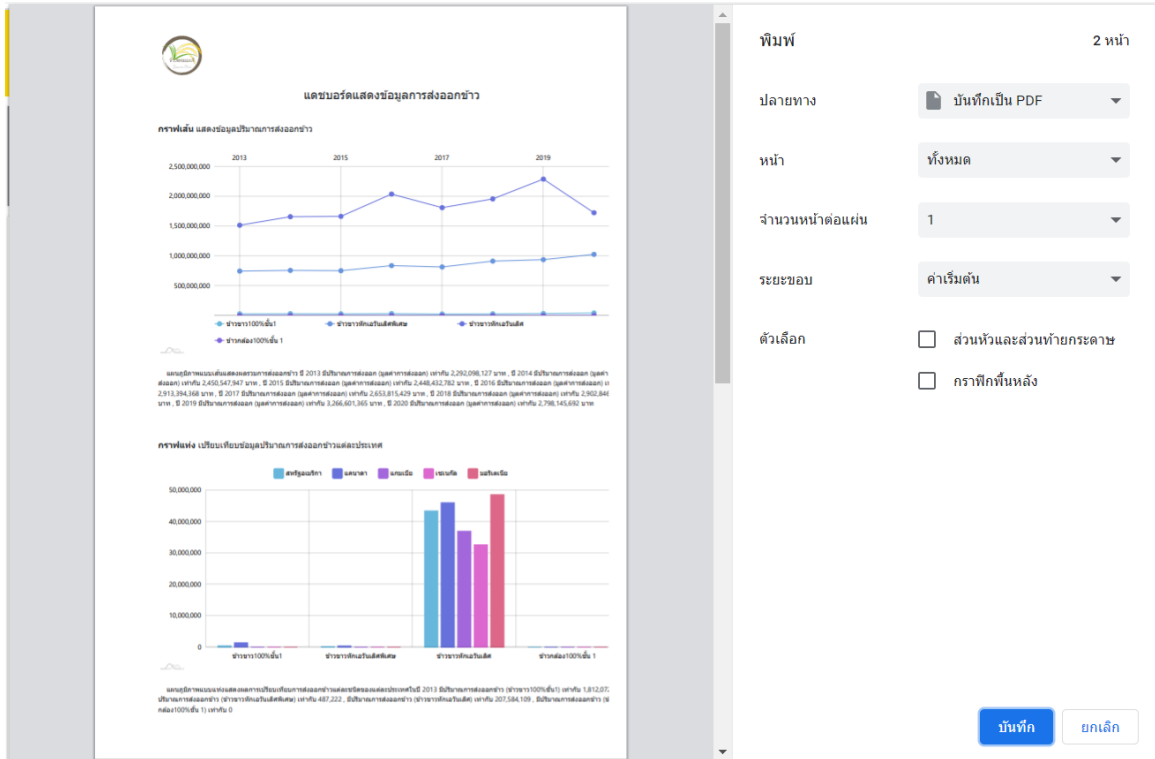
แดชบอร์ดแสดงข้อมูลการส่งออกข้าว

กราฟเส้น แสดงข้อมูลปริมาณการส่งออกข้าว

2013 2015 2017 2019

2,500,000,000
2,000,000,000
1,500,000,000
1,000,000,000
500,000,000

ข้าวขาว100%ชั้น1 ข้าวขาวหักเอวันเลิศพิเศษ ข้าวขาวหักเอวันเลิศ ข้าวกล้อง100%ชั้น 1

แผนภูมิภาพแบบเส้นแสดงผลการส่งออกข้าว ปี 2013 มีปริมาณการส่งออก (มูลค่าการส่งออก) เท่ากับ 2,292,098,127 บาท , ปี 2014 มีปริมาณการส่งออก (มูลค่า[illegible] ส่งออก) เท่ากับ 2,450,547,947 บาท , ปี 2015 มีปริมาณการส่งออก (มูลค่าการส่งออก) เท่ากับ 2,448,432,782 บาท , ปี 2016 มีปริมาณการส่งออก (มูลค่าการส่งออก) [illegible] 2,913,394,368 บาท , ปี 2017 มีปริมาณการส่งออก (มูลค่าการส่งออก) เท่ากับ 2,653,815,429 บาท , ปี 2018 มีปริมาณการส่งออก (มูลค่าการส่งออก) เท่ากับ 2,902,84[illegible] บาท , ปี 2019 มีปริมาณการส่งออก (มูลค่าการส่งออก) เท่ากับ 3,266,601,365 บาท , ปี 2020 มีปริมาณการส่งออก (มูลค่าการส่งออก) เท่ากับ 2,798,145,692 บาท

กราฟแท่ง เปรียบเทียบข้อมูลปริมาณการส่งออกข้าวแต่ละประเทศ

สหรัฐอเมริกา แคนาดา แกมเบีย เซเนกัล แอฟริกาใต้

50,000,000
40,000,000
30,000,000
20,000,000
10,000,000
0

ข้าวขาว100%ชั้น1 ข้าวขาวหักเอวันเลิศพิเศษ ข้าวขาวหักเอวันเลิศ ข้าวกล้อง100%ชั้น 1

แผนภูมิภาพแบบแท่งแสดงผลการเปรียบเทียบการส่งออกข้าวแต่ละชนิดของแต่ละประเทศในปี 2013 มีปริมาณการส่งออก (ข้าวขาว100%ชั้น1) เท่ากับ 1,812,07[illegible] ปริมาณการส่งออกข้าว (ข้าวขาวหักเอวันเลิศพิเศษ) เท่ากับ 487,222 , มีปริมาณการส่งออกข้าว (ข้าวขาวหักเอวันเลิศ) เท่ากับ 207,584,109 , มีปริมาณการส่งออกข้าว (ข้าว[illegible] กล้อง100%ชั้น 1) เท่ากับ 0

พิมพ์
2 หน้า
ปลายทาง
บันทึกเป็น PDF
หน้า
ทั้งหมด
จำนวนหน้าต่อแผ่น
1
ระยะขอบ
ค่าเริ่มต้น
ตัวเลือก
ส่วนหัวและส่วนท้ายกระดาษ
กราฟิกพื้นหลัง
บันทึก
ยกเลิก